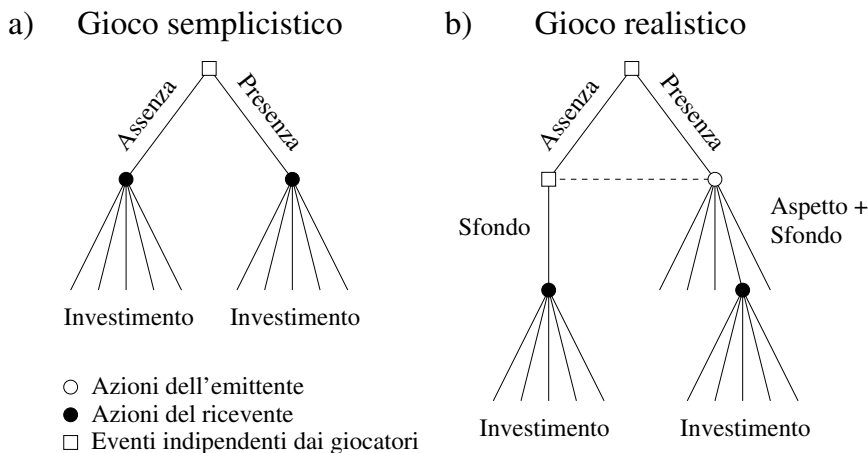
a) Gioco semplicistico

Assenza
Presenza

Investimento
Investimento

○ Azioni dell'emittente
● Azioni del ricevente
□ Eventi indipendenti dai giocatori

b) Gioco realistico

Assenza
Presenza

Sfondo
Aspetto + Sfondo

Investimento
Investimento